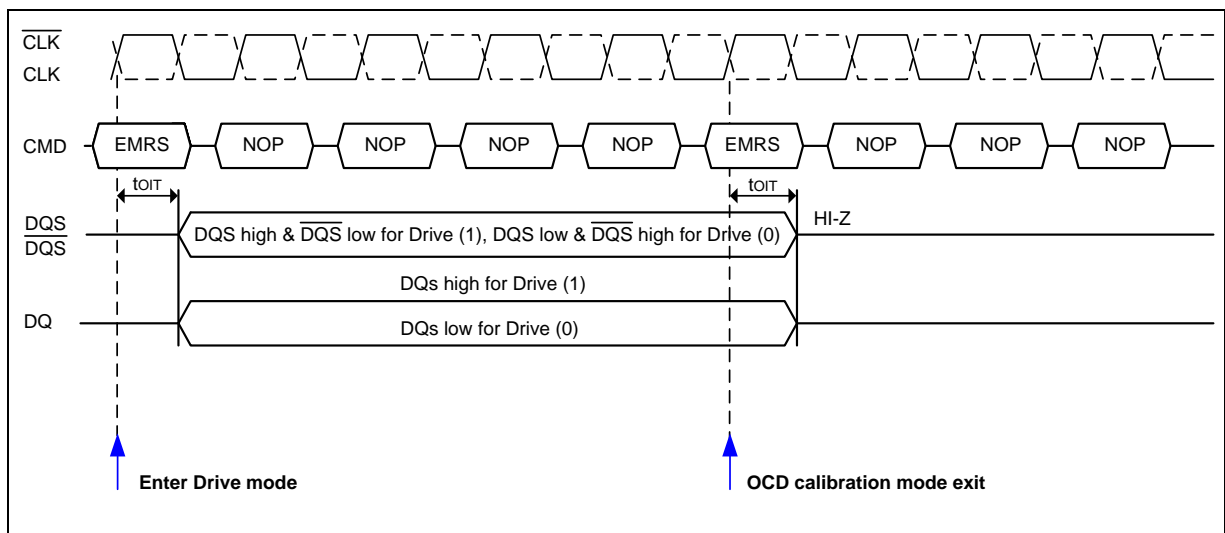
$\overline{CLK}$
CLK

CMD
EMRS NOP NOP NOP NOP EMRS NOP NOP NOP

tOIT
tOIT

DQS
$\overline{DQS}$
DQS high & $\overline{DQS}$ low for Drive (1), DQS low & $\overline{DQS}$ high for Drive (0)
HI-Z

DQs high for Drive (1)
DQ
DQs low for Drive (0)

Enter Drive mode
OCD calibration mode exit